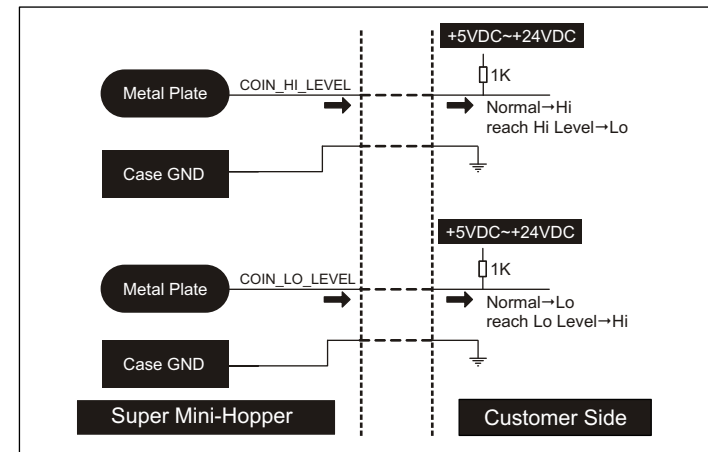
+5VDC~+24VDC

Metal Plate

COIN_HI_LEVEL

1K

Normal→Hi
reach Hi Level→Lo

Case GND

+5VDC~+24VDC

Metal Plate

COIN_LO_LEVEL

1K

Normal→Lo
reach Lo Level→Hi

Case GND

Super Mini-Hopper

Customer Side